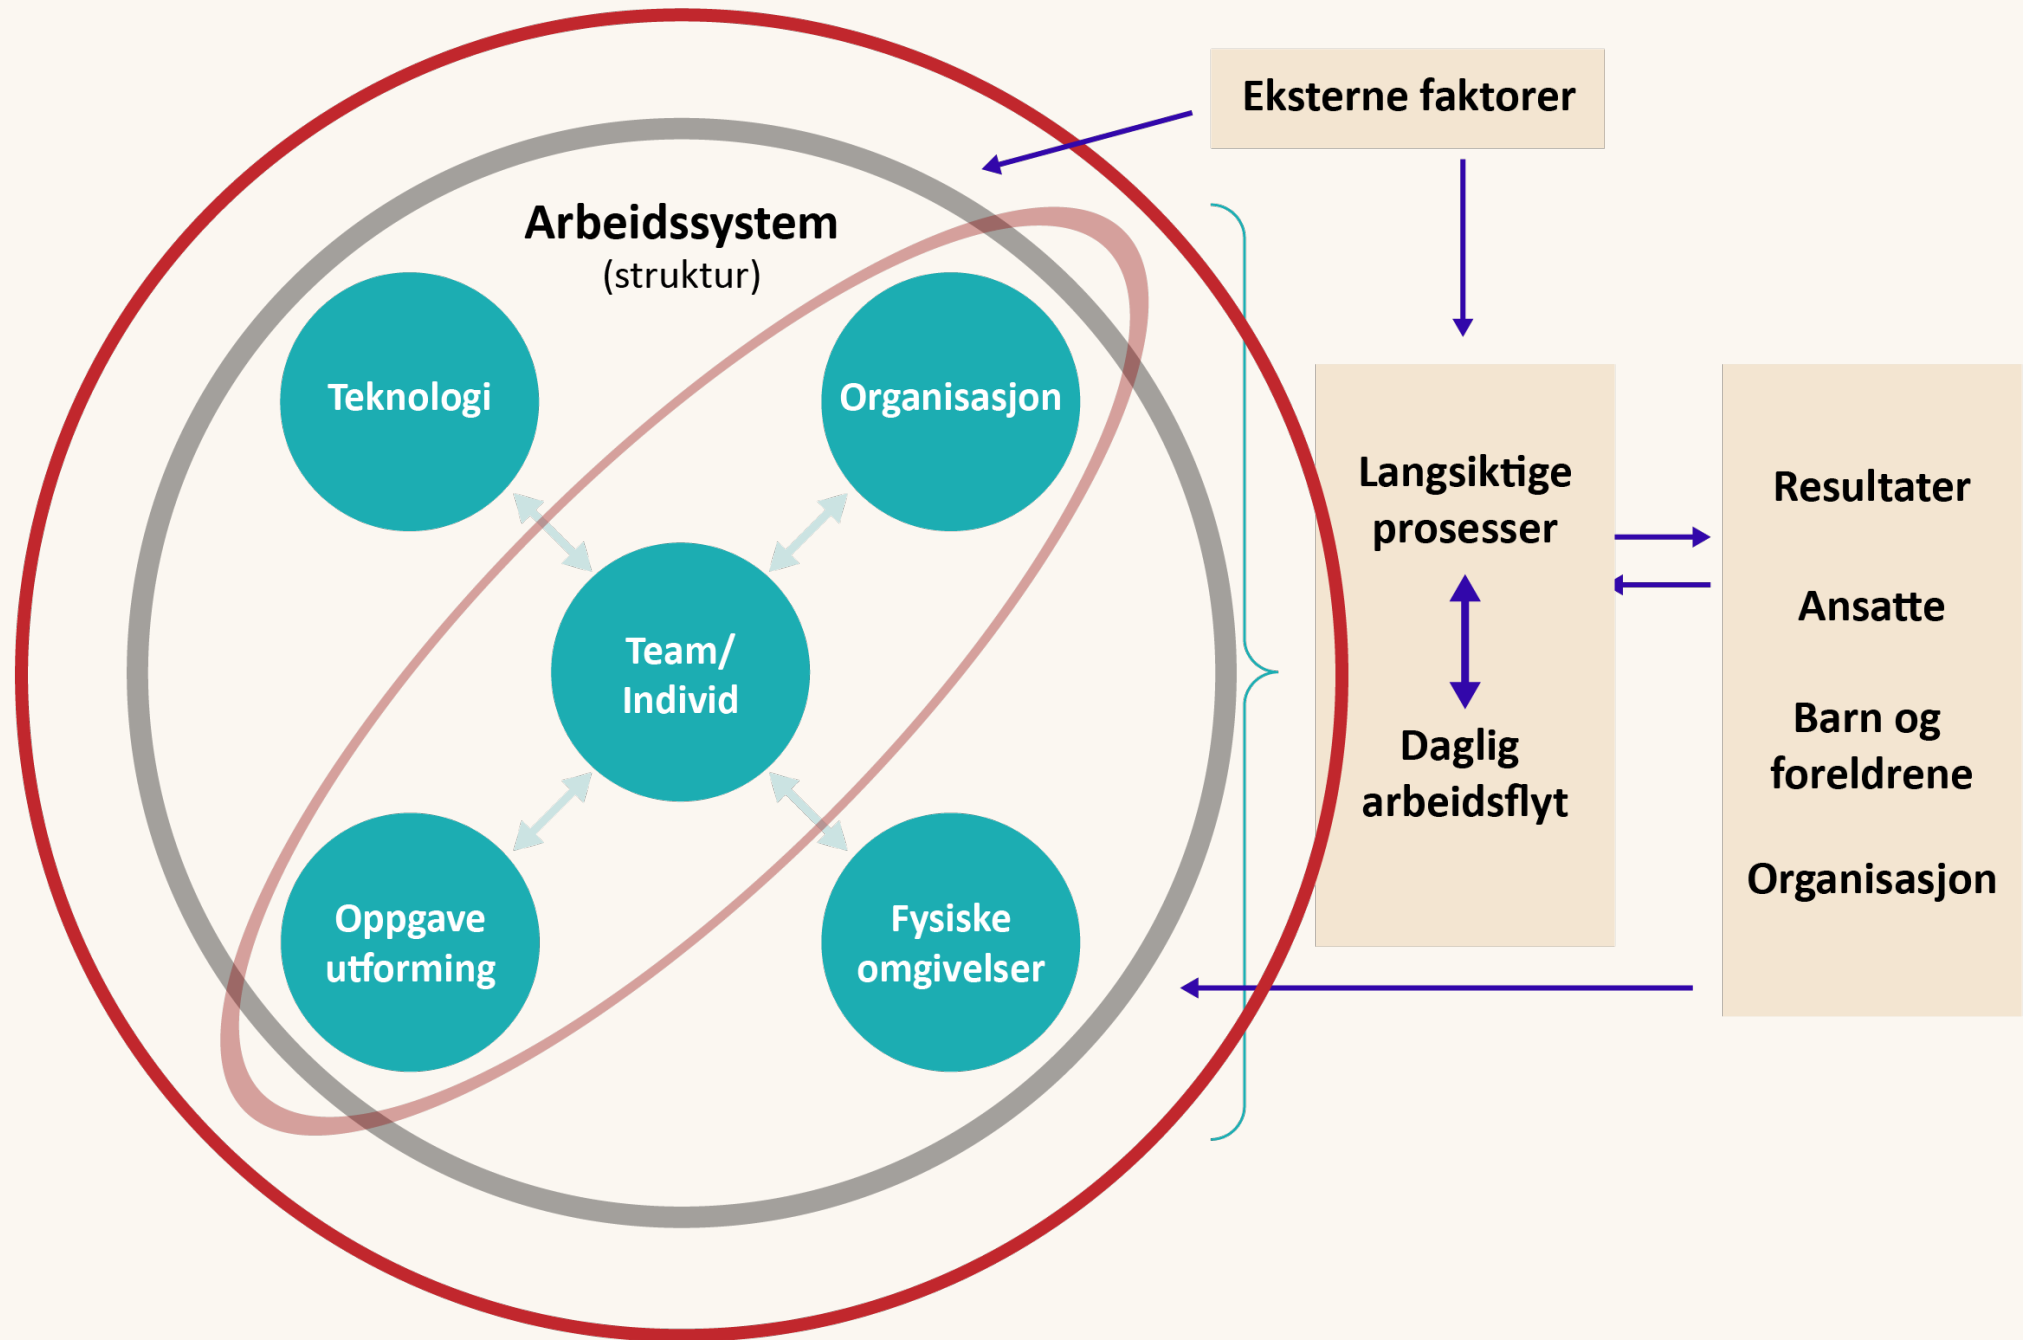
Eksterne faktorer

Arbeidssystem
(struktur)

Teknologi

Organisasjon

Team/
Individ

Oppgave
utforming

Fysiske
omgivelser

Langsiktige
prosesser

Daglig
arbeidsflyt

Resultater

Ansatte

Barn og
foreldrene

Organisasjon